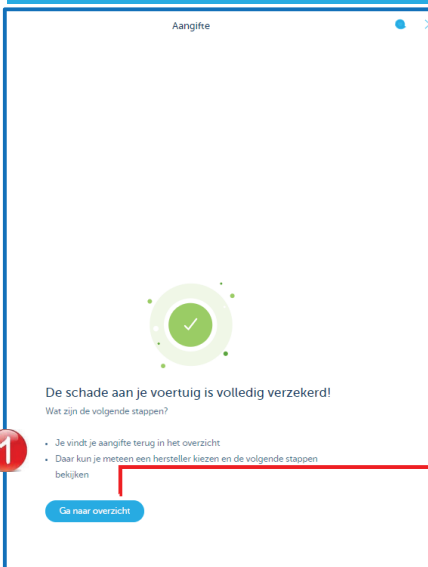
Aangifte

De schade aan je voertuig is volledig verzekerd!

Wat zijn de volgende stappen?

- Je vindt je aangifte terug in het overzicht
- Daar kun je meteen een hersteller kiezen en de volgende stappen bekijken

1

Ga naar overzicht